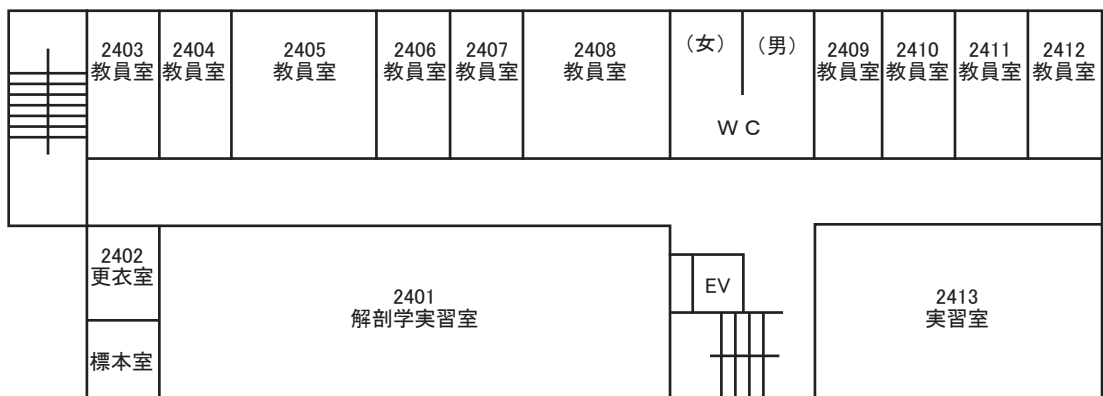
2403
教員室

2404
教員室

2405
教員室

2406
教員室

2407
教員室

2408
教員室

（女）

（男）

ＷＣ

2409
教員室

2410
教員室

2411
教員室

2412
教員室

2402
更衣室

標本室

2401
解剖学実習室

EV

2413
実習室